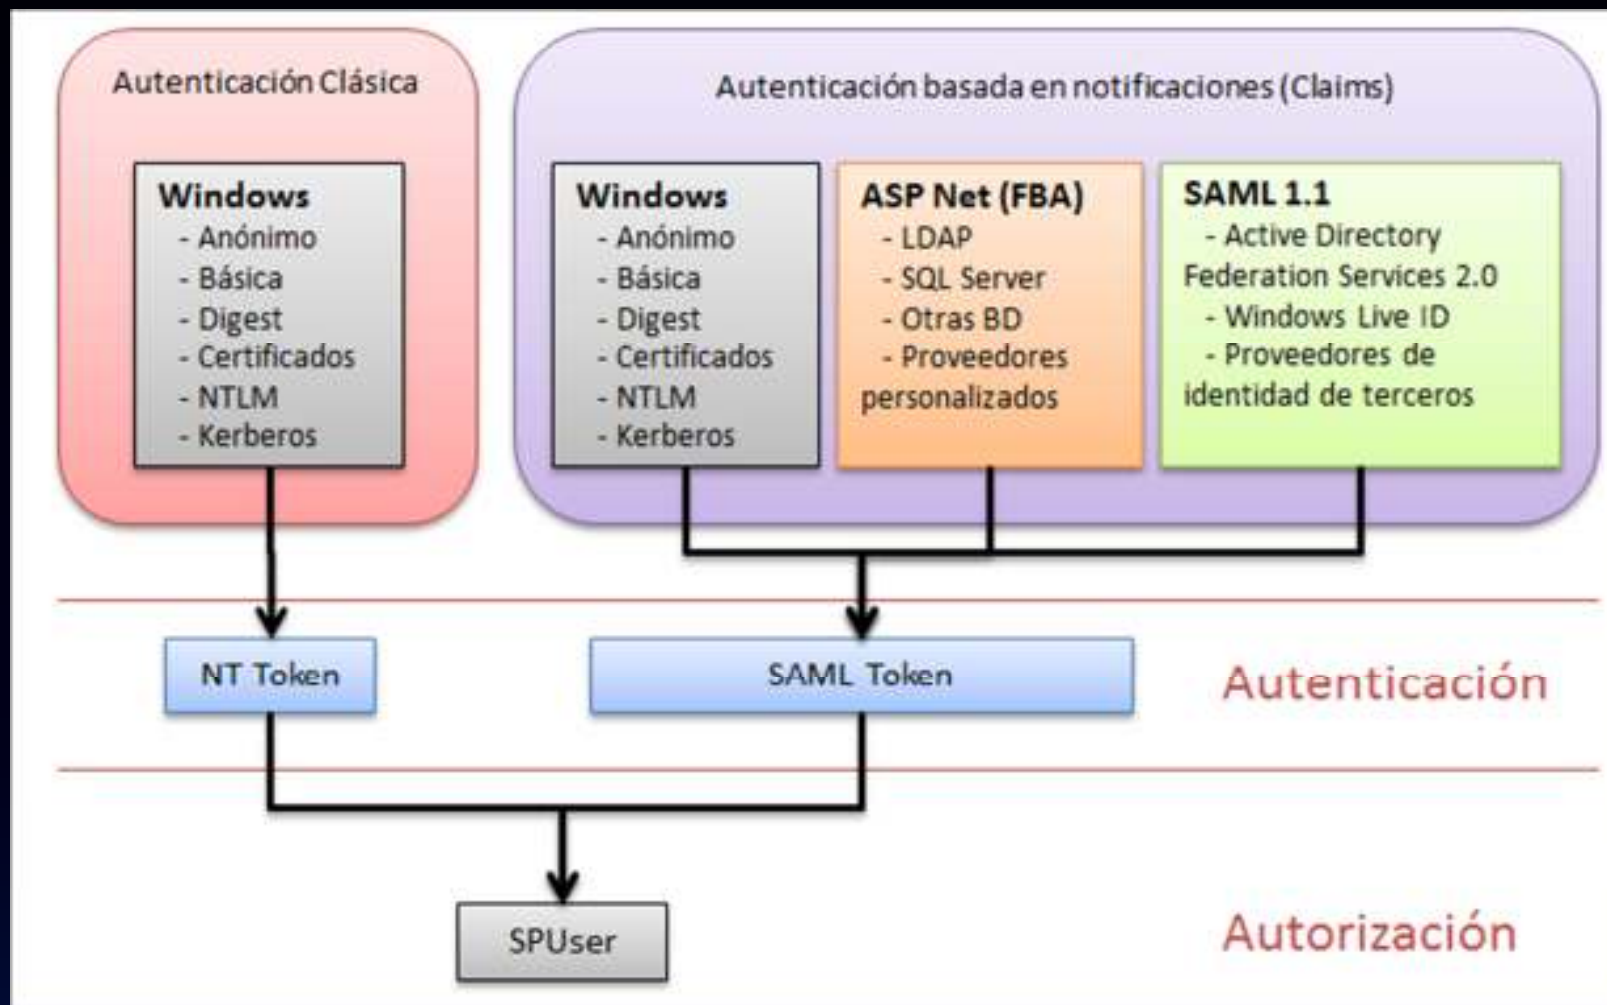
Autenticación Clásica

Windows
- Anónimo
- Básica
- Digest
- Certificados
- NTLM
- Kerberos

Autenticación basada en notificaciones (Claims)

Windows
- Anónimo
- Básica
- Digest
- Certificados
- NTLM
- Kerberos

ASP Net (FBA)
- LDAP
- SQL Server
- Otras BD
- Proveedores personalizados

SAML 1.1
- Active Directory Federation Services 2.0
- Windows Live ID
- Proveedores de identidad de terceros

NT Token

SAML Token

Autenticación

SPUser

Autorización